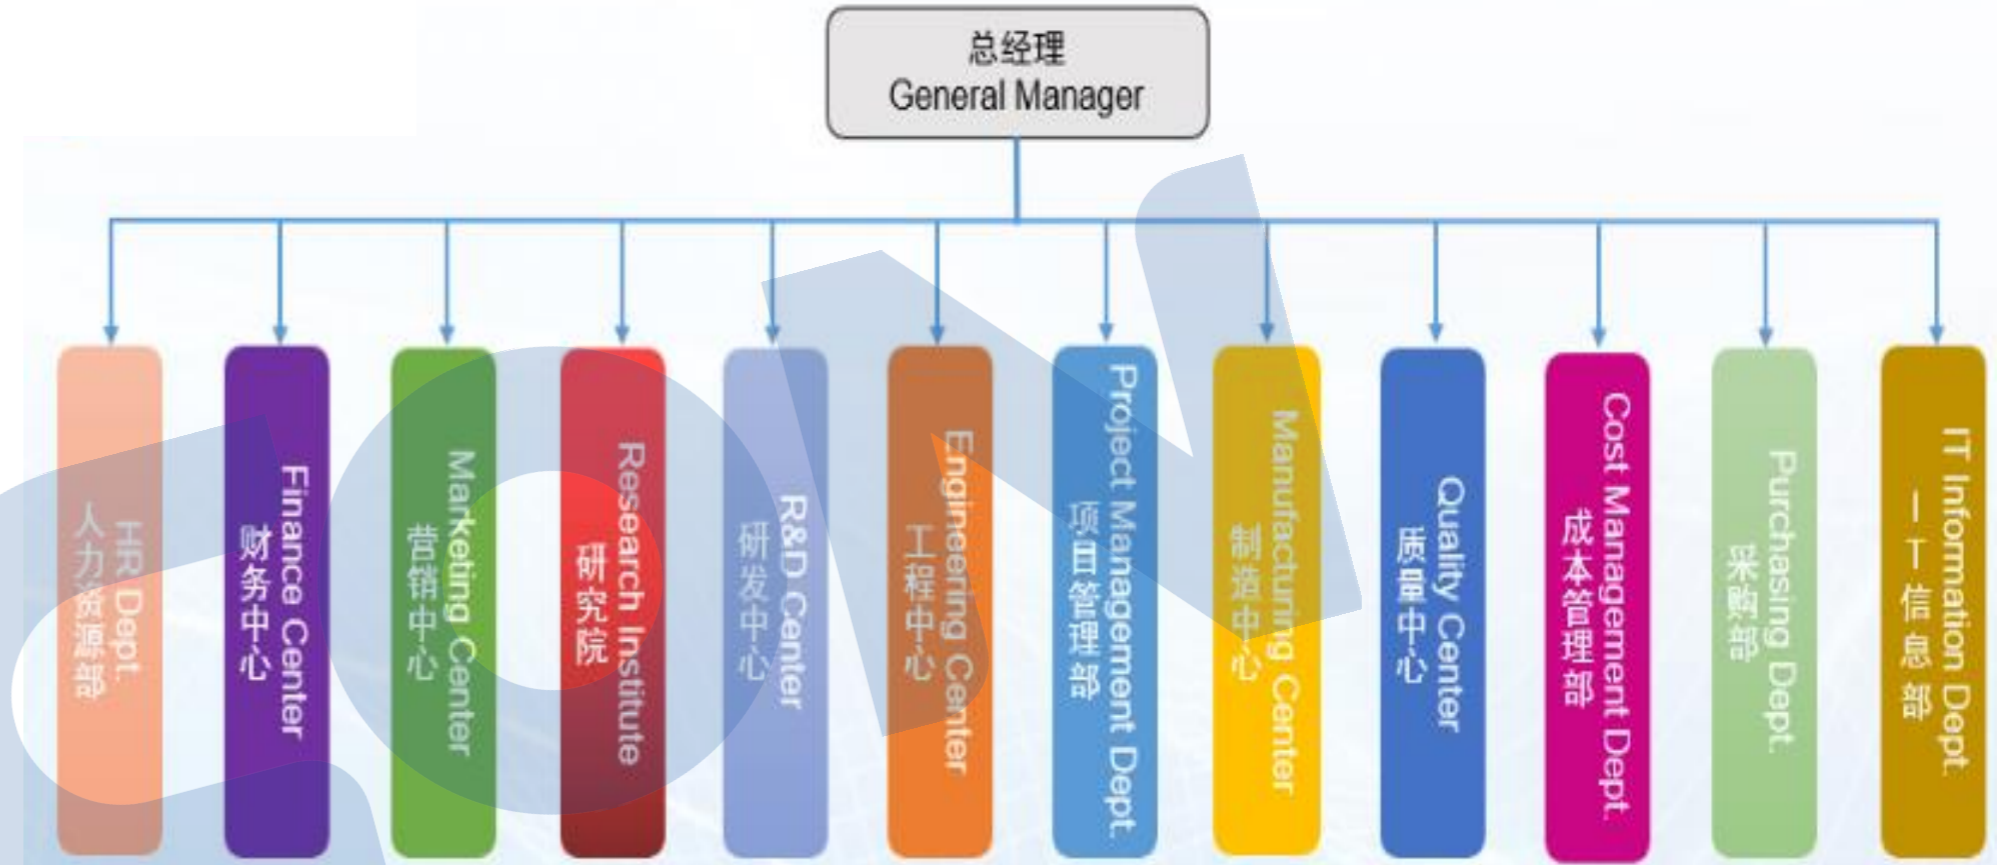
总经理
General Manager

HR Dept.
人力资源部

Finance Center
财务中心

Marketing Center
营销中心

Research Institute
研究院

R&D Center
研发中心

Engineering Center
工程中心

Project Management Dept.
项目管理部

Manufacturing Center
制造中心

Quality Center
质量中心

Cost Management Dept.
成本管理部

Purchasing Dept.
采购部

IT Infomation Dept.
IT信息部